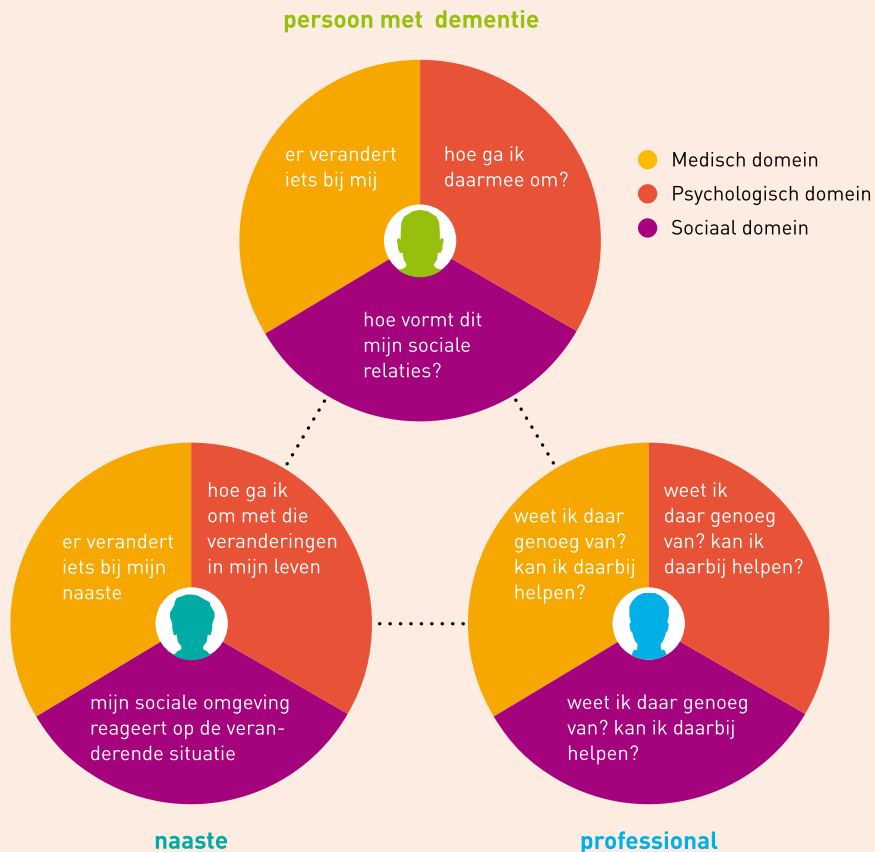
persoon met dementie

er verandert iets bij mij

hoe ga ik daarmee om?

hoe vormt dit mijn sociale relaties?

Medisch domein
Psychologisch domein
Sociaal domein

er verandert iets bij mijn naaste

hoe ga ik om met die veranderingen in mijn leven

mijn sociale omgeving reageert op de veranderende situatie

weet ik daar genoeg van? kan ik daarbij helpen?

weet ik daar genoeg van? kan ik daarbij helpen?

weet ik daar genoeg van? kan ik daarbij helpen?

naaste

professional